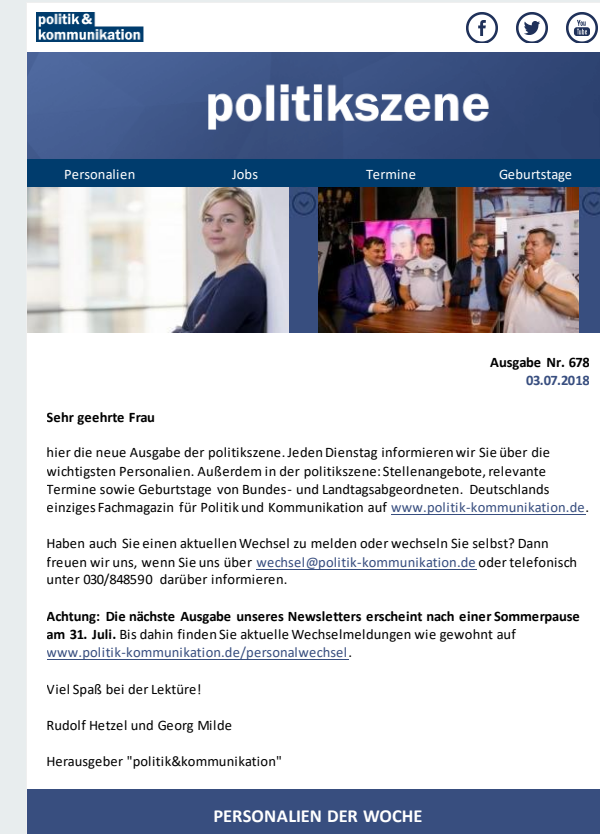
politik & kommunikation

You Tube

politikszene

Personalien Jobs Termine Geburtstage

Ausgabe Nr. 678
03.07.2018

Sehr geehrte Frau

hier die neue Ausgabe der politikszene. Jeden Dienstag informieren wir Sie über die wichtigsten Personalien. Außerdem in der politikszene: Stellenangebote, relevante Termine sowie Geburtstage von Bundes- und Landtagsabgeordneten. Deutschlands einziges Fachmagazin für Politik und Kommunikation auf www.politik-kommunikation.de.

Haben auch Sie einen aktuellen Wechsel zu melden oder wechseln Sie selbst? Dann freuen wir uns, wenn Sie uns über wechsel@politik-kommunikation.de oder telefonisch unter 030/848590 darüber informieren.

Achtung: Die nächste Ausgabe unseres Newsletters erscheint nach einer Sommerpause am 31. Juli. Bis dahin finden Sie aktuelle Wechselmeldungen wie gewohnt auf www.politik-kommunikation.de/personalwechsel.

Viel Spaß bei der Lektüre!

Rudolf Hetzel und Georg Milde

Herausgeber "politik&kommunikation"

PERSONALIEN DER WOCHE